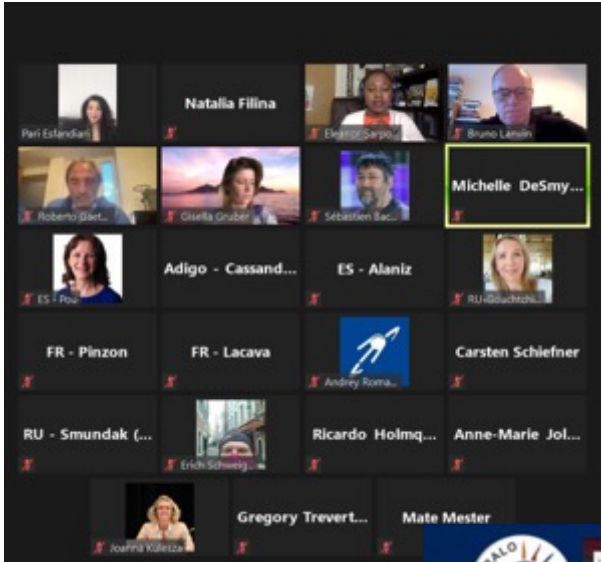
Pari Esfandiari

Natalia Filina

Eleanor Sarpong

Bruno Lanvin

Roberto Gaet...

Gisella Gruber

Sébastien Bac...

Michelle DeSmy...

ES - Pou

Adigo - Cassand...

ES - Alaniz

RU - Gluchtchi...

FR - Pinzon

FR - Lacava

Andrey Roma...

Carsten Schiefner

RU - Smundak (...

Erich Schweig...

Ricardo Holmq...

Anne-Marie Jol...

Joanna Kulesza

Gregory Trevert...

Mate Mester